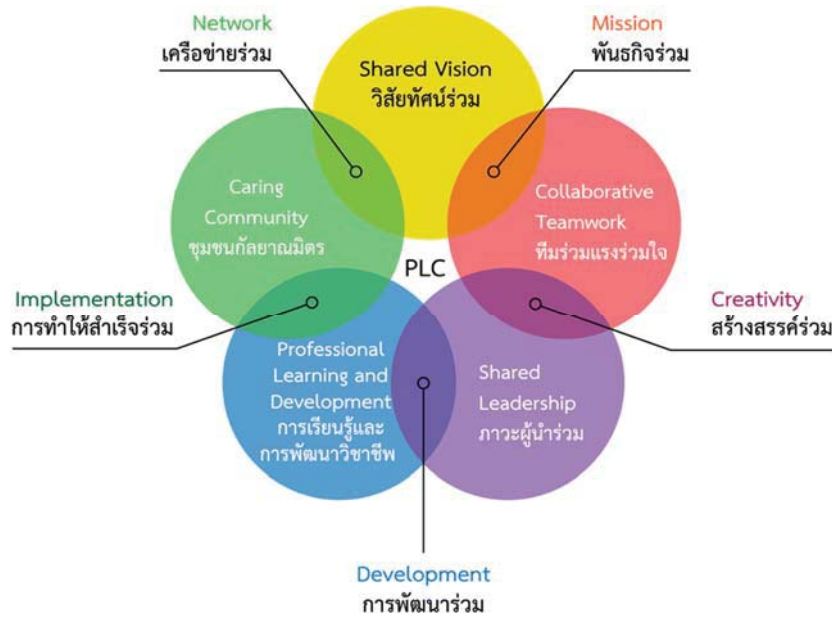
Network
เครือข่ายร่วม

Shared Vision
วิสัยทัศน์ร่วม

Mission
พันธกิจร่วม

Caring Community
ชุมชนกัลยาณมิตร

Collaborative Teamwork
ทีมร่วมแรงร่วมใจ

PLC

Implementation
การทำให้สำเร็จร่วม

Creativity
สร้างสรรค์ร่วม

Professional Learning and Development
การเรียนรู้และการพัฒนาวิชาชีพ

Shared Leadership
ภาวะผู้นำร่วม

Development
การพัฒนาร่วม